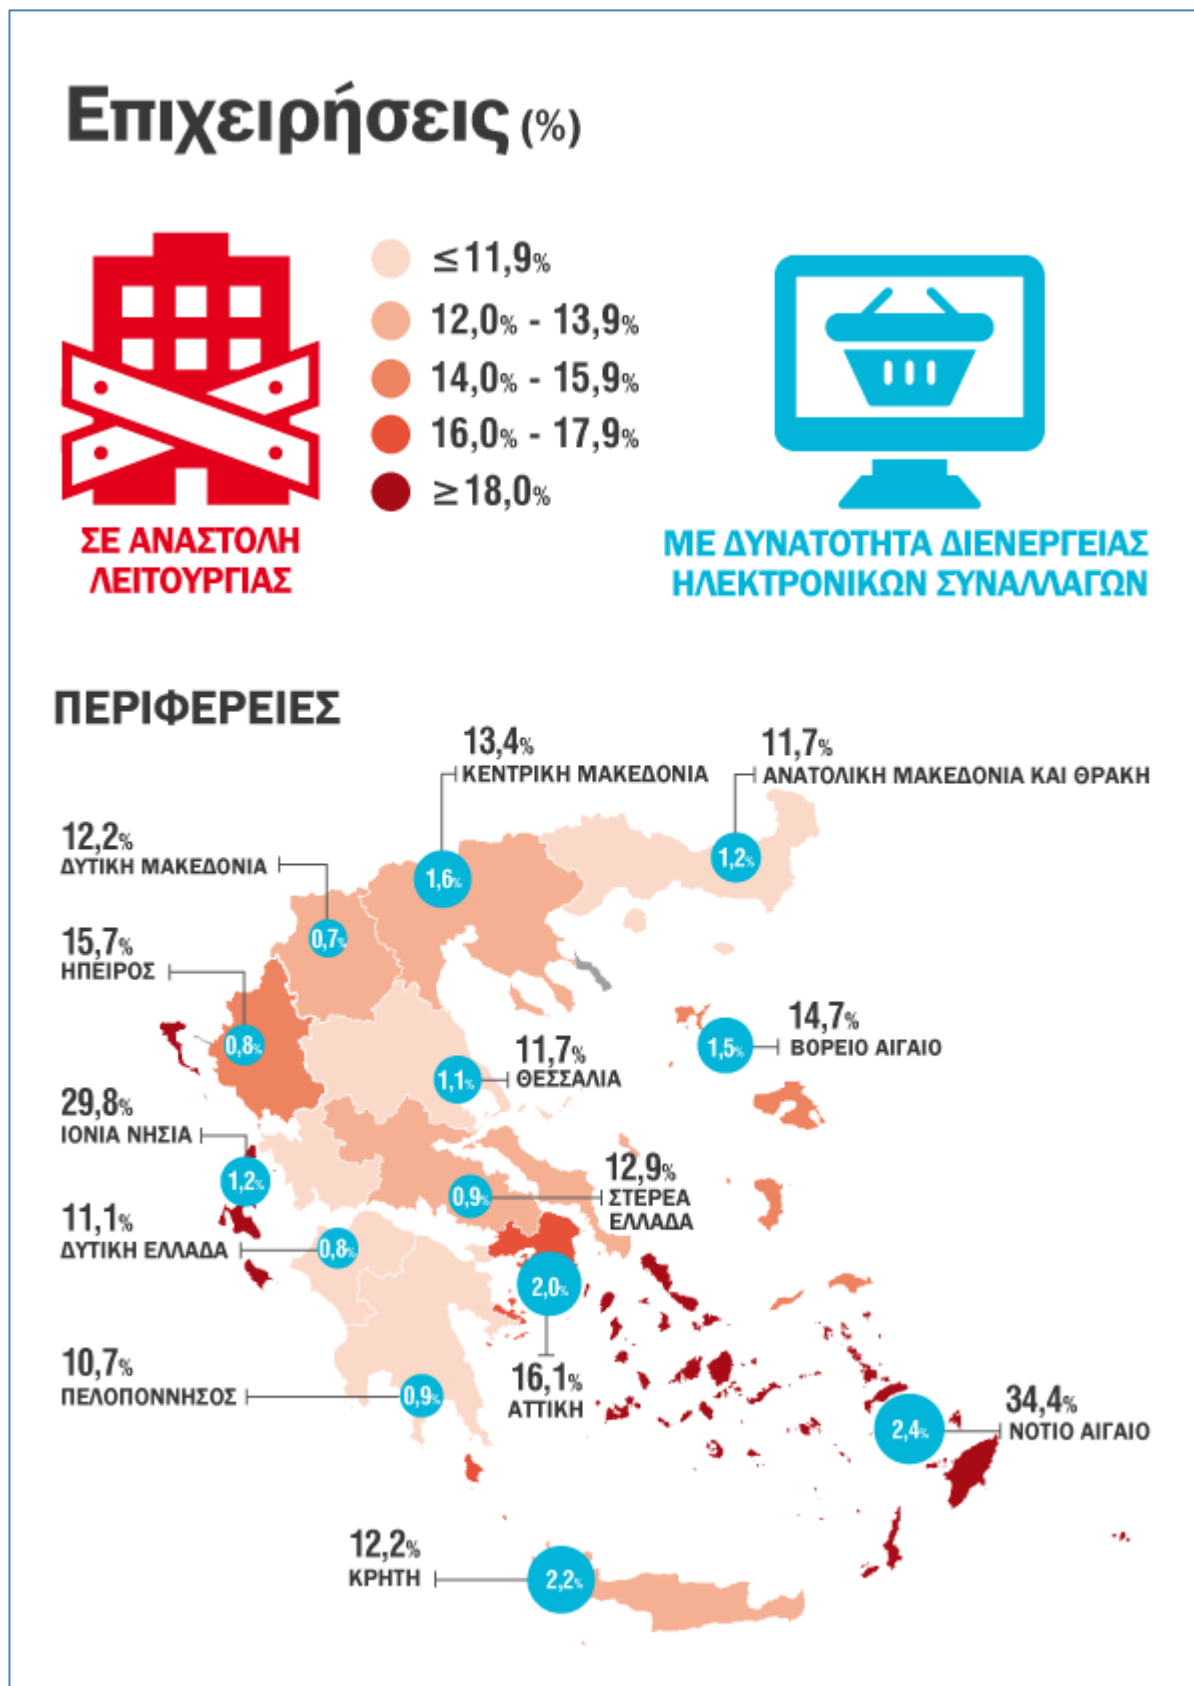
Επιχειρήσεις (%)

≤11,9%
12,0% - 13,9%
14,0% - 15,9%
16,0% - 17,9%
≥18,0%

ΣΕ ΑΝΑΣΤΟΛΗ ΛΕΙΤΟΥΡΓΙΑΣ

ΜΕ ΔΥΝΑΤΟΤΗΤΑ ΔΙΕΝΕΡΓΕΙΑΣ ΗΛΕΚΤΡΟΝΙΚΩΝ ΣΥΝΑΛΛΑΓΩΝ

ΠΕΡΙΦΕΡΕΙΕΣ

13,4%
ΚΕΝΤΡΙΚΗ ΜΑΚΕΔΟΝΙΑ
1,6%

11,7%
ΑΝΑΤΟΛΙΚΗ ΜΑΚΕΔΟΝΙΑ ΚΑΙ ΘΡΑΚΗ
1,2%

12,2%
ΔΥΤΙΚΗ ΜΑΚΕΔΟΝΙΑ
0,7%

15,7%
ΗΠΕΙΡΟΣ
0,8%

14,7%
ΒΟΡΕΙΟ ΑΙΓΑΙΟ
1,5%

11,7%
ΘΕΣΣΑΛΙΑ
1,1%

29,8%
ΙΟΝΙΑ ΝΗΣΙΑ
1,2%

12,9%
ΣΤΕΡΕΑ ΕΛΛΑΔΑ
0,9%

11,1%
ΔΥΤΙΚΗ ΕΛΛΑΔΑ
0,8%

2,0%
16,1%
ΑΤΤΙΚΗ

10,7%
ΠΕΛΟΠΟΝΝΗΣΟΣ
0,9%

34,4%
ΝΟΤΙΟ ΑΙΓΑΙΟ
2,4%

12,2%
ΚΡΗΤΗ
2,2%